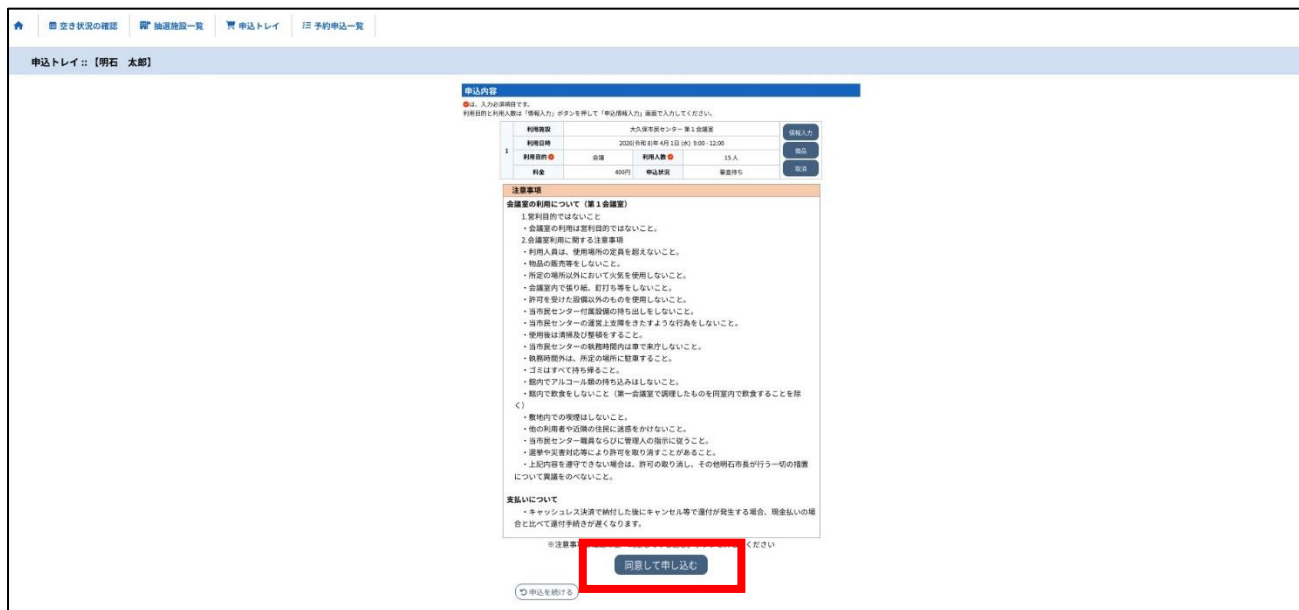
空き状況の確認 | 抽選施設一覧 | 申込トレイ | 予約申込一覧

申込トレイ :: 【明石　太郎】

申込内容

●は、入力必須項目です。
利用目的と利用人数は「情報入力」ボタンを押して「申込情報入力」画面で入力してください。

| 1 | 利用施設 | 大久保市民センター 第１会議室 | | | 情報入力 |
|---|---|---|---|---|---|
| | 利用日時 | 2026(令和8)年4月1日(水) 9:00-12:00 | | | 物品 |
| | 利用目的● | 会議 | 利用人数● | 15人 | 取消 |
| | 料金 | 400円 | 申込状況 | 審査待ち | |

注意事項

会議室の利用について（第１会議室）
1.営利目的ではないこと
・会議室の利用は営利目的ではないこと。
2.会議室利用に関する注意事項
・利用人員は、使用場所の定員を超えないこと。
・物品の販売等をしないこと。
・所定の場所以外において火気を使用しないこと。
・会議室内で張り紙、釘打ち等をしないこと。
・許可を受けた設備以外のものを使用しないこと。
・当市民センター付属設備の持ち出しをしないこと。
・当市民センターの運営上支障をきたすような行為をしないこと。
・使用後は清掃及び整頓をすること。
・当市民センターの執務時間内は車で来庁しないこと。
・執務時間外は、所定の場所に駐車すること。
・ゴミはすべて持ち帰ること。
・館内でアルコール類の持ち込みはしないこと。
・館内で飲食をしないこと（第一会議室で調理したものを同室内で飲食することを除く）
・敷地内での喫煙はしないこと。
・他の利用者や近隣の住民に迷惑をかけないこと。
・当市民センター職員ならびに管理人の指示に従うこと。
・選挙や災害対応等により許可を取り消すことがあること。
・上記内容を遵守できない場合は、許可の取り消し、その他明石市長が行う一切の措置について異議をのべないこと。

支払いについて
・キャッシュレス決済で納付した後にキャンセル等で還付が発生する場合、現金払いの場合と比べて還付手続きが遅くなります。

※注意事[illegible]ください

同意して申し込む

申込を続ける